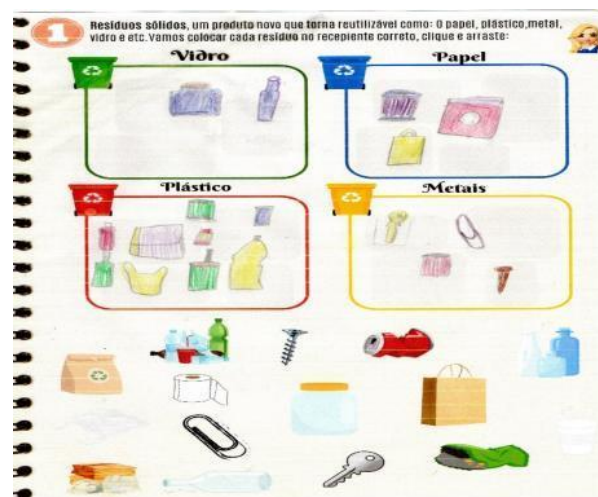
1 Resíduos sólidos, um produto novo que torna reutilizável como: O papel, plástico,metal, vidro e etc.Vamos colocar cada resíduo no recepiente correto, clique e arraste:

Vidro

Papel

Plástico

Metais